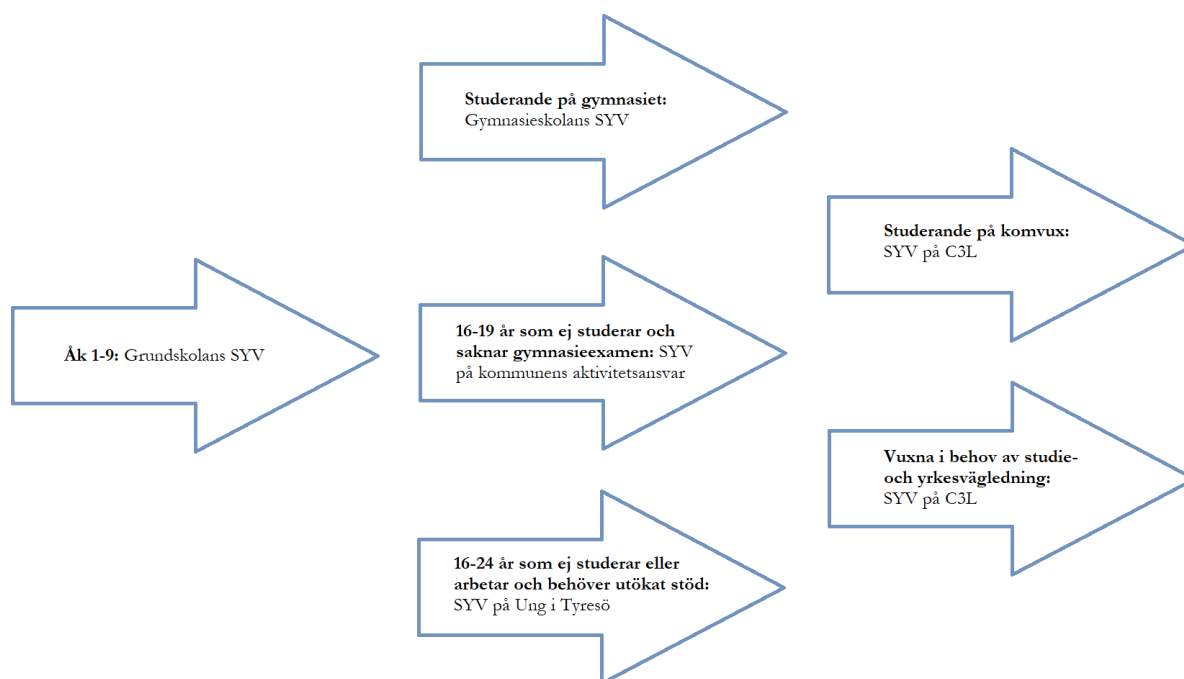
Åk 1-9: Grundskolans SYV

Studerande på gymnasiet: Gymnasieskolans SYV

16-19 år som ej studerar och saknar gymnasieexamen: SYV på kommunens aktivitetsansvar

16-24 år som ej studerar eller arbetar och behöver utökat stöd: SYV på Ung i Tyresö

Studerande på komvux: SYV på C3L

Vuxna i behov av studie- och yrkesvägledning: SYV på C3L